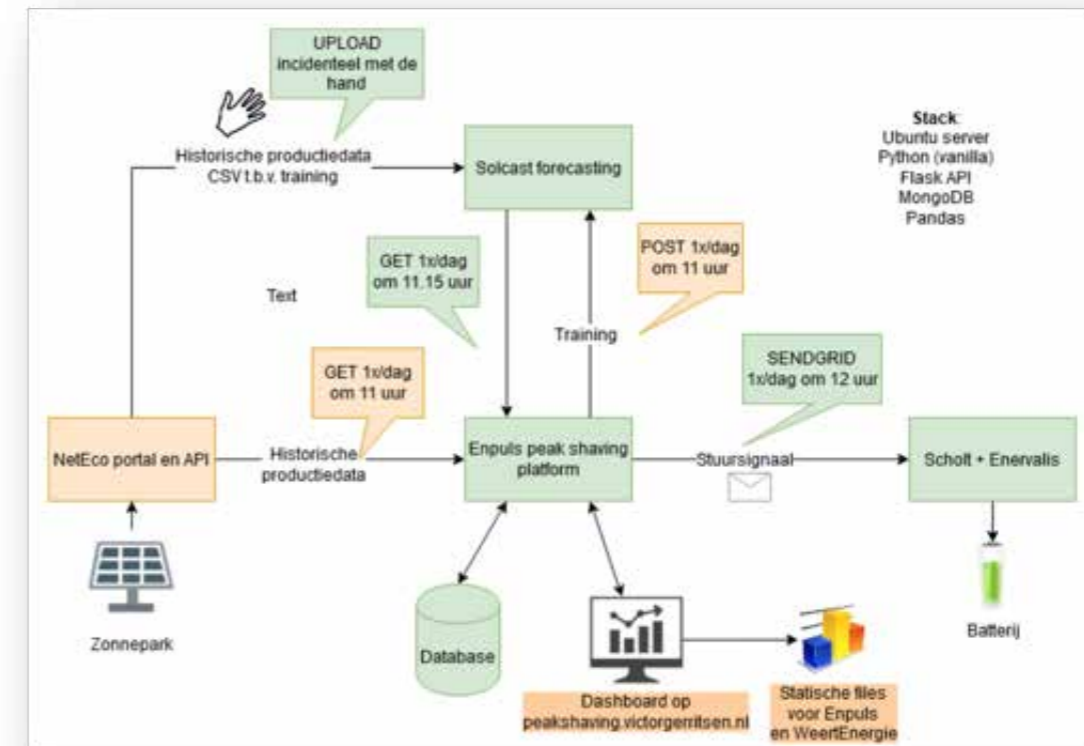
UPLOAD incidenteel met de hand

Historische productiedata CSV t.b.v. training

Solcast forecasting

Stack:
Ubuntu server
Python (vanilla)
Flask API
MongoDB
Pandas

GET 1x/dag om 11.15 uur

POST 1x/dag om 11 uur

Text

Training

SENDGRID 1x/dag om 12 uur

GET 1x/dag om 11 uur

NetEco portal en API

Historische productiedata

Enpuls peak shaving platform

Stuursignaal

Scholt + Enervalis

Zonnepark

Database

Dashboard op peakshaving.victorgerritsen.nl

Statische files voor Enpuls en WeertEnergie

Batterij